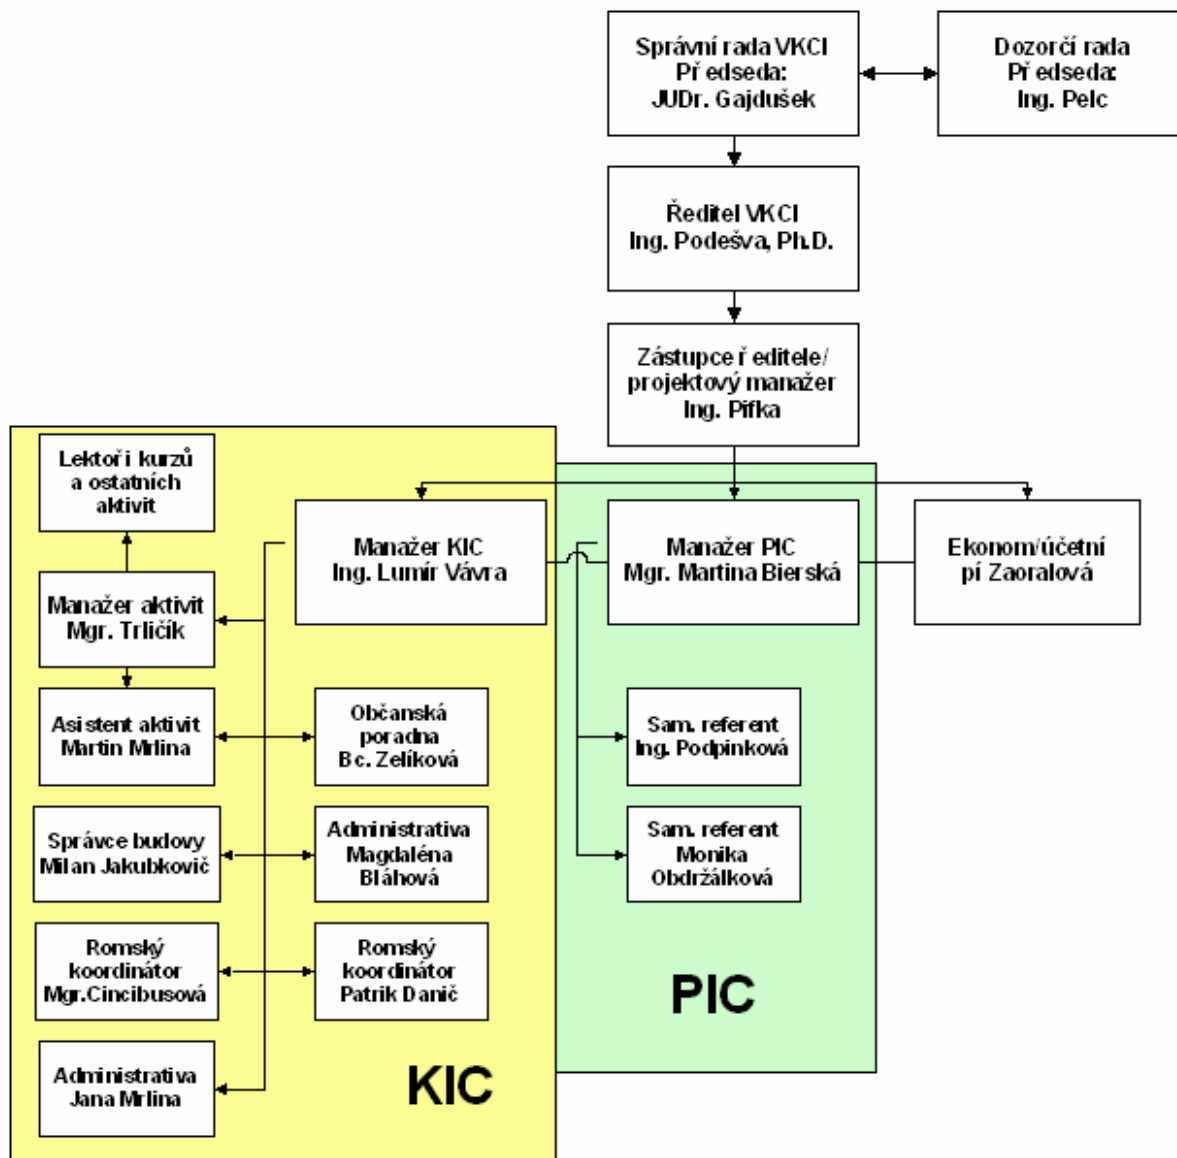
Správní rada VKCI
Předseda:
JUDr. Gajdušek

Dozorčí rada
Předseda:
Ing. Pelc

Ředitel VKCI
Ing. Podešva, Ph.D.

Zástupce ředitele/
projektový manažer
Ing. Pifka

Lektoři kurzů
a ostatních
aktivit

Manažer KIC
Ing. Lumír Vávra

Manažer PIC
Mgr. Martina Bierská

Ekonom/účetní
pí Zaoralová

Manažer aktivit
Mgr. Trličík

Asistent aktivit
Martin Mrlina

Občanská
poradna
Bc. Zelíková

Sam. referent
Ing. Podpinková

Správce budovy
Milan Jakubkovič

Administrativa
Magdaléna
Bláhová

Sam. referent
Monika
Obdržálková

Romský
koordinátor
Mgr.Cincibusová

Romský
koordinátor
Patrik Danič

PIC

Administrativa
Jana Mrlina

KIC